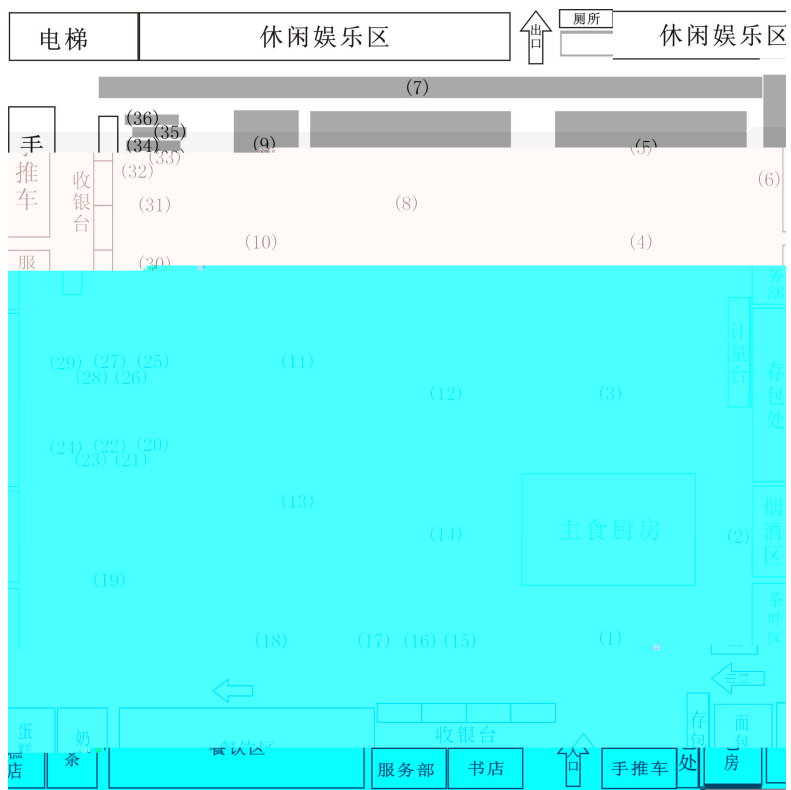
电梯

休闲娱乐区

出口

厕所

休闲娱乐区

(7)

手推车

(36)

(35)

(34)

(33)

(9)

(5)

收银台

(32)

(6)

(31)

(8)

(10)

(4)

服

(30)

务部

计量台

(29) (27) (25)

(28) (26)

(11)

(12)

(3)

存包处

(24) (22) (20)

(23) (21)

(13)

烟酒区

主食厨房

(14)

(2)

(19)

茶叶区

(18)

(17) (16) (15)

(1)

入口

蛋糕店

奶茶

餐饮区

收银台

存包处

面包房

服务部

书店

出口

手推车